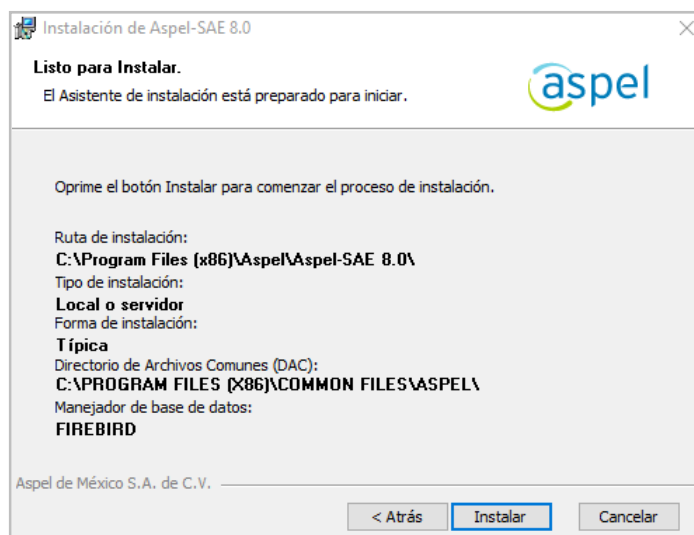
Instalación de Aspel-SAE 8.0

Listo para Instalar.

El Asistente de instalación está preparado para iniciar.

aspel

Oprime el botón Instalar para comenzar el proceso de instalación.

Ruta de instalación:
C:\Program Files (x86)\Aspel\Aspel-SAE 8.0\
Tipo de instalación:
Local o servidor
Forma de instalación:
Típica
Directorio de Archivos Comunes (DAC):
C:\PROGRAM FILES (X86)\COMMON FILES\ASPEL\
Manejador de base de datos:
FIREBIRD

Aspel de México S.A. de C.V.

< Atrás | Instalar | Cancelar